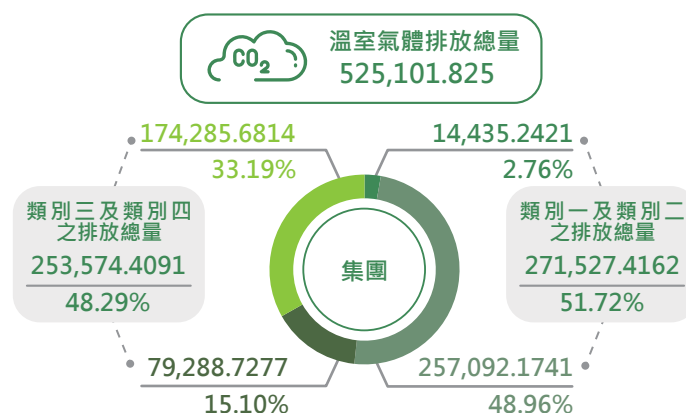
$CO_2$
溫室氣體排放總量
525,101.825

174,285.6814
33.19%

類別三及類別四之排放總量
253,574.4091
48.29%

79,288.7277
15.10%

集團

14,435.2421
2.76%

類別一及類別二之排放總量
271,527.4162
51.72%

257,092.1741
48.96%